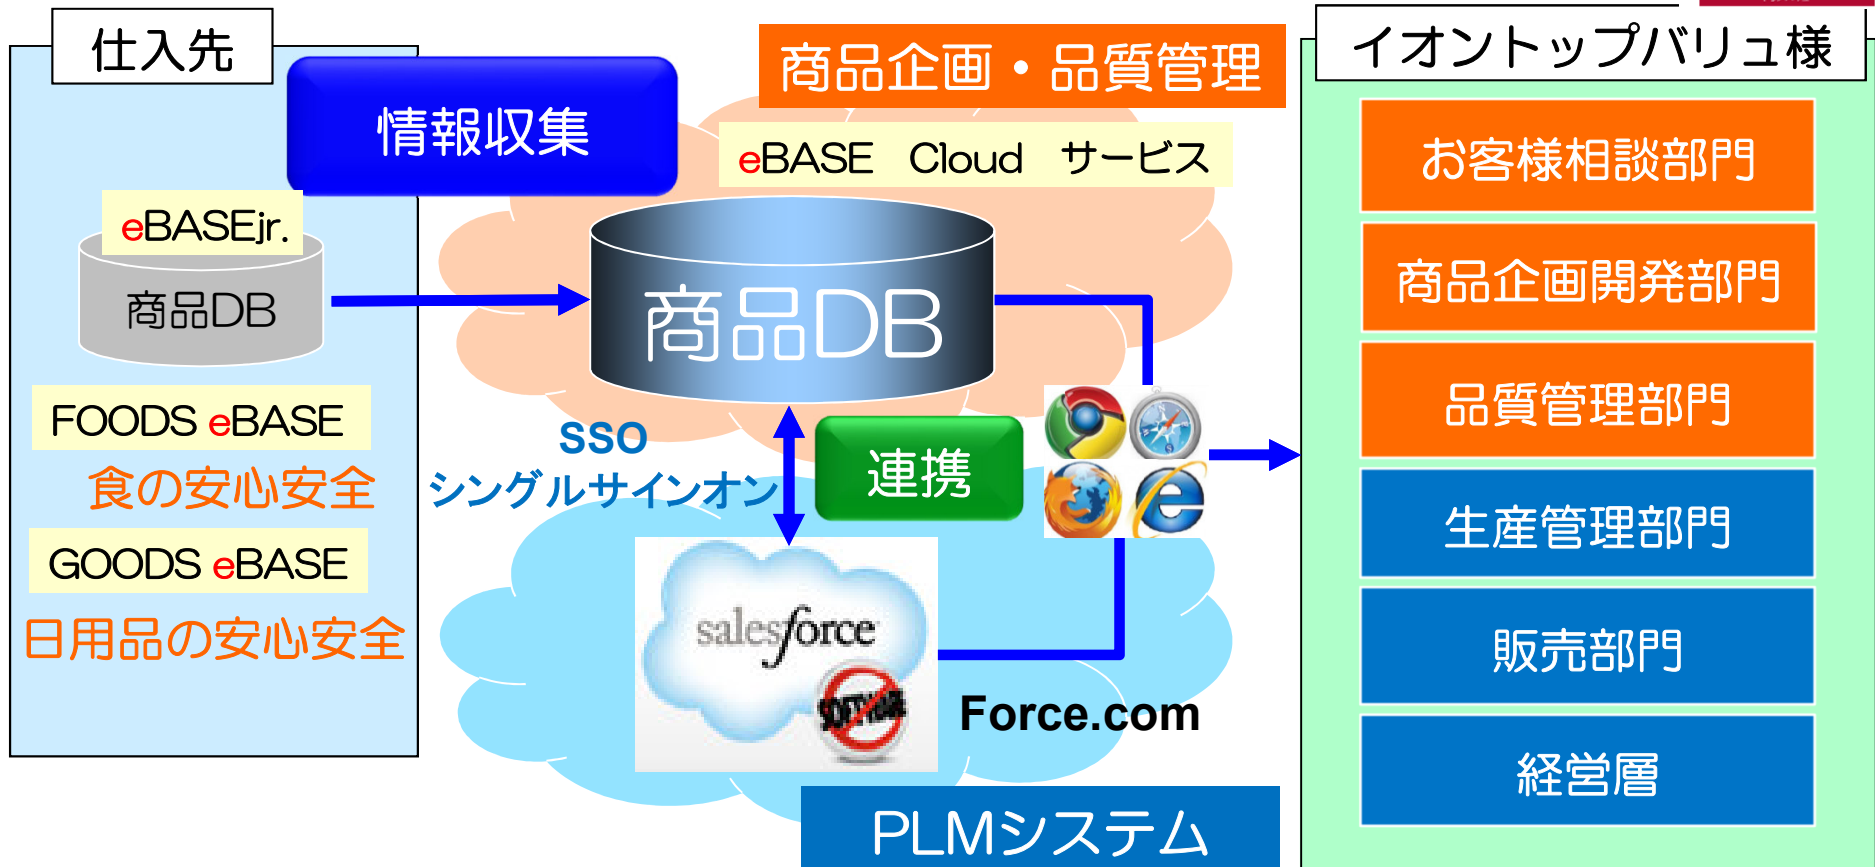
仕入先

情報収集

eBASEjr.

商品DB

FOODS eBASE

食の安心安全

GOODS eBASE

日用品の安心安全

商品企画・品質管理

eBASE Cloud サービス

商品DB

SSO

シングルサインオン

連携

salesforce

SOFTWARE

Force.com

PLMシステム

イオントップバリュ様

お客様相談部門

商品企画開発部門

品質管理部門

生産管理部門

販売部門

経営層